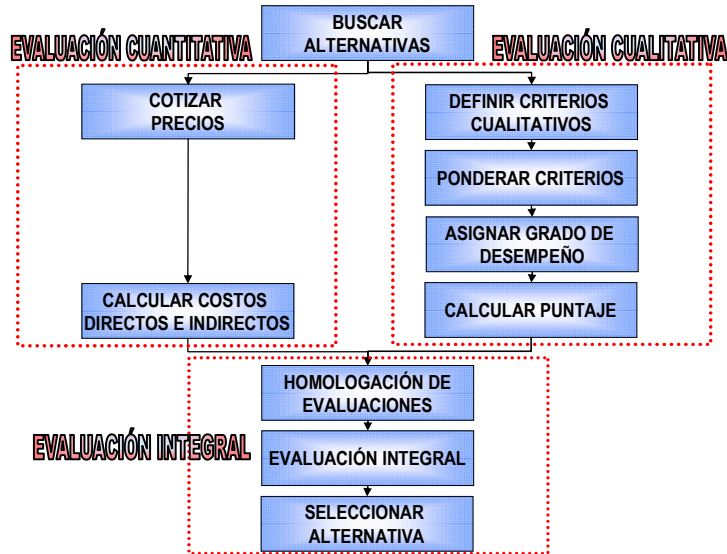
BUSCAR ALTERNATIVAS

EVALUACIÓN CUANTITATIVA

COTIZAR PRECIOS

CALCULAR COSTOS DIRECTOS E INDIRECTOS

EVALUACIÓN CUALITATIVA

DEFINIR CRITERIOS CUALITATIVOS

PONDERAR CRITERIOS

ASIGNAR GRADO DE DESEMPEÑO

CALCULAR PUNTAJE

HOMOLOGACIÓN DE EVALUACIONES

EVALUACIÓN INTEGRAL

EVALUACIÓN INTEGRAL

SELECCIONAR ALTERNATIVA